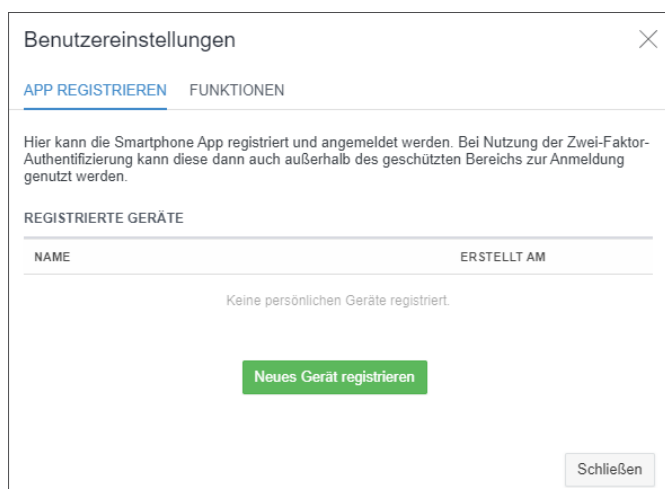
Benutzereinstellungen

APP REGISTRIEREN FUNKTIONEN

Hier kann die Smartphone App registriert und angemeldet werden. Bei Nutzung der Zwei-Faktor-Authentifizierung kann diese dann auch außerhalb des geschützten Bereichs zur Anmeldung genutzt werden.

REGISTRIERTE GERÄTE

| NAME | ERSTELLT AM |
|---|---|
| Keine persönlichen Geräte registriert. | |

Neues Gerät registrieren

Schließen